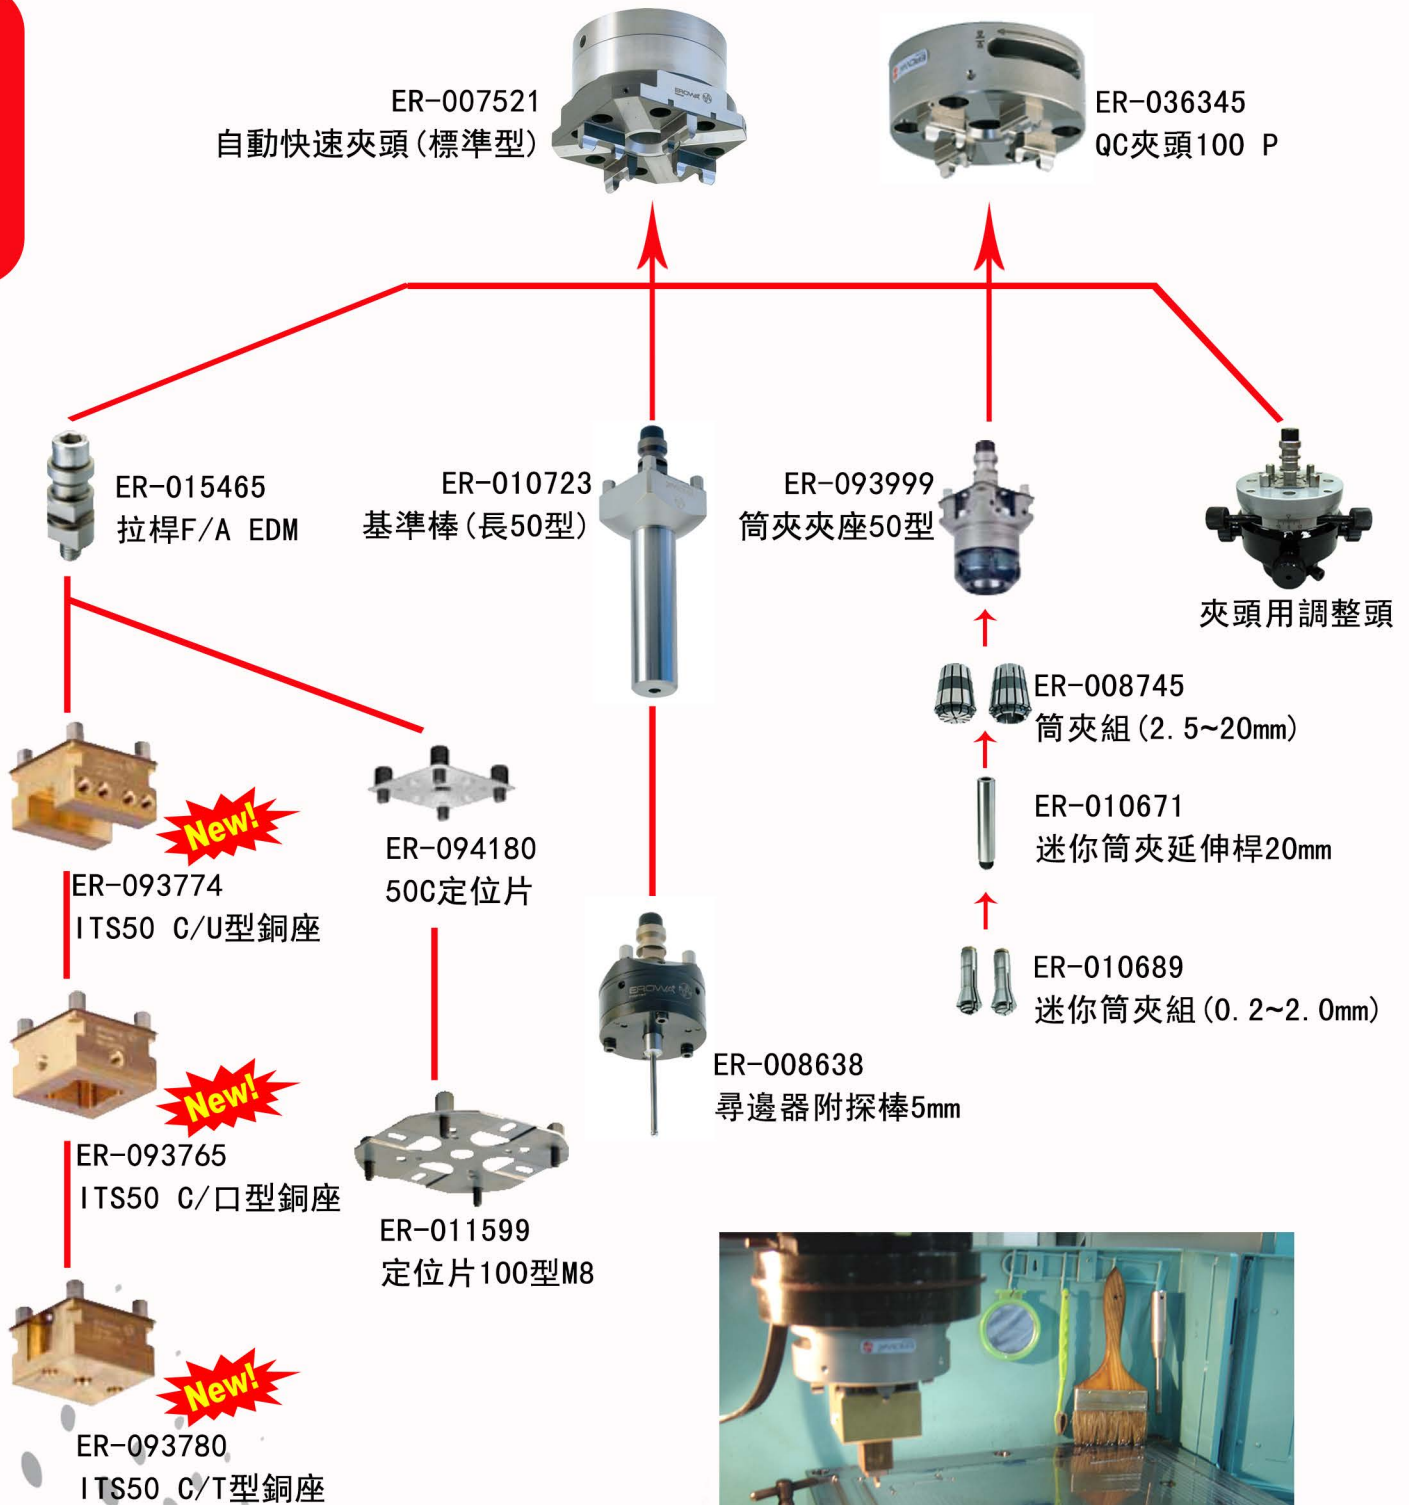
ER-007521
自動快速夾頭(標準型)

ER-036345
QC夾頭100 P

ER-015465
拉桿F/A EDM

ER-010723
基準棒(長50型)

ER-093999
筒夾夾座50型

夾頭用調整頭

ER-008745
筒夾組(2.5~20mm)

ER-010671
迷你筒夾延伸桿20mm

ER-010689
迷你筒夾組(0.2~2.0mm)

New!

ER-093774
ITS50 C/U型銅座

ER-094180
50C定位片

New!

ER-093765
ITS50 C/口型銅座

ER-008638
尋邊器附探棒5mm

ER-011599
定位片100型M8

New!

ER-093780
ITS50 C/T型銅座